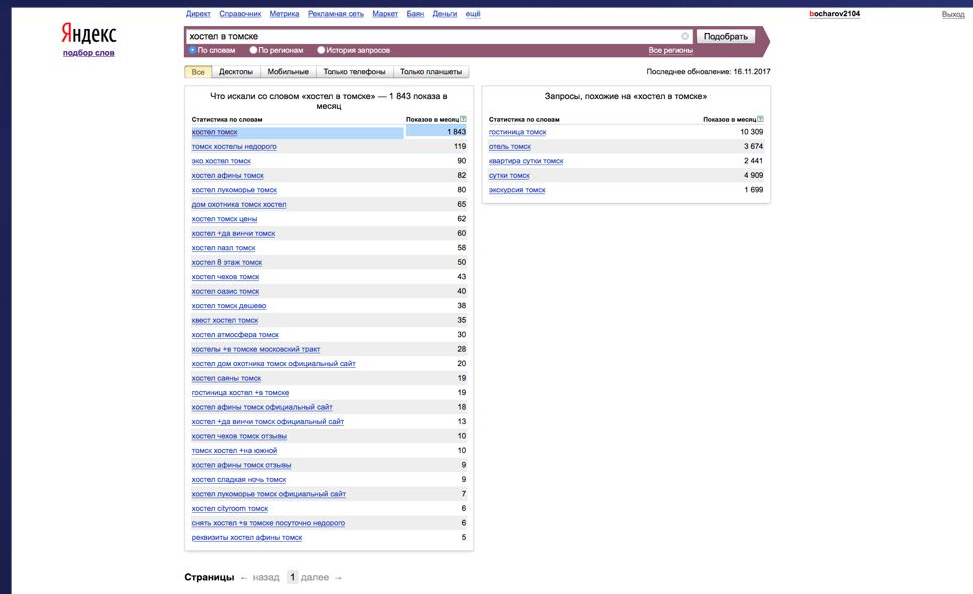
Яндекс
подбор слов

Директ Справочник Метрика Рекламная сеть Маркет Баян Деньги ещё

bocharov2104 Выход

хостел в томске
Подобрать

По словам По регионам История запросов
Все регионы

Все Десктопы Мобильные Только телефоны Только планшеты

Последнее обновление: 16.11.2017

Что искали со словом «хостел в томске» — 1 843 показа в месяц

| Статистика по словам | Показов в месяц |
|---|---|
| хостел томск | 1 843 |
| томск хостелы недорого | 119 |
| эко хостел томск | 90 |
| хостел афины томск | 82 |
| хостел лукоморье томск | 80 |
| дом охотника томск хостел | 65 |
| хостел томск цены | 62 |
| хостел +да винчи томск | 60 |
| хостел пазл томск | 58 |
| хостел 8 этаж томск | 50 |
| хостел чехов томск | 43 |
| хостел оазис томск | 40 |
| хостел томск дешево | 38 |
| квест хостел томск | 35 |
| хостел атмосфера томск | 30 |
| хостелы +в томске московский тракт | 28 |
| хостел дом охотника томск официальный сайт | 20 |
| хостел саяны томск | 19 |
| гостиница хостел +в томске | 19 |
| хостел афины томск официальный сайт | 18 |
| хостел +да винчи томск официальный сайт | 13 |
| хостел чехов томск отзывы | 10 |
| томск хостел +на южной | 10 |
| хостел афины томск отзывы | 9 |
| хостел сладкая ночь томск | 9 |
| хостел лукоморье томск официальный сайт | 7 |
| хостел cityroom томск | 6 |
| снять хостел +в томске посуточно недорого | 6 |
| реквизиты хостел афины томск | 5 |

Запросы, похожие на «хостел в томске»

| Статистика по словам | Показов в месяц |
|---|---|
| гостиница томск | 10 309 |
| отель томск | 3 674 |
| квартира сутки томск | 2 441 |
| сутки томск | 4 909 |
| экскурсия томск | 1 699 |

Страницы ← назад 1 далее →